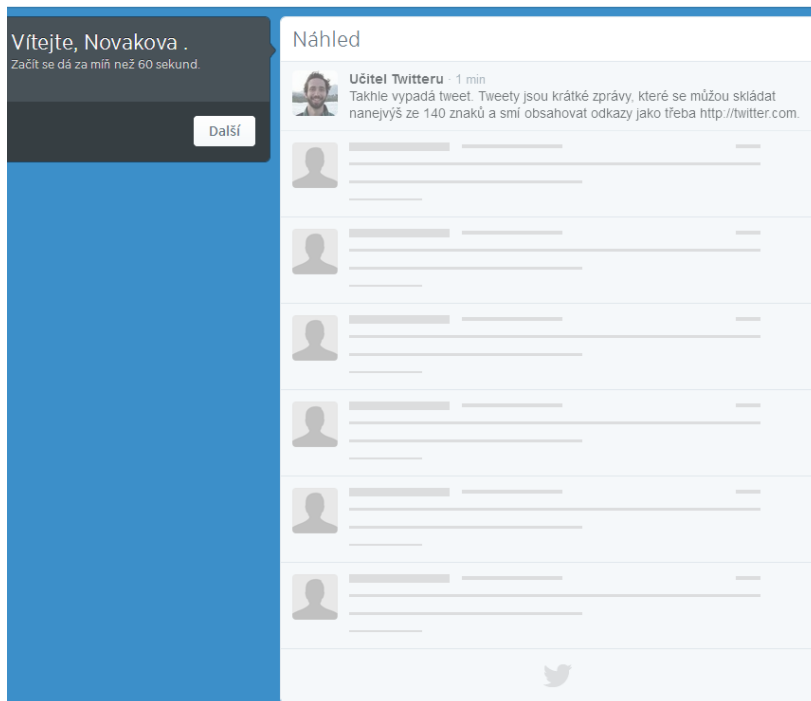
Vítejte, Novakova .
Začít se dá za míň než 60 sekund.

Další

Náhled

Učitel Twitteru · 1 min
Takhle vypadá tweet. Tweety jsou krátké zprávy, které se můžou skládat nanejvýš ze 140 znaků a smí obsahovat odkazy jako třeba http://twitter.com.